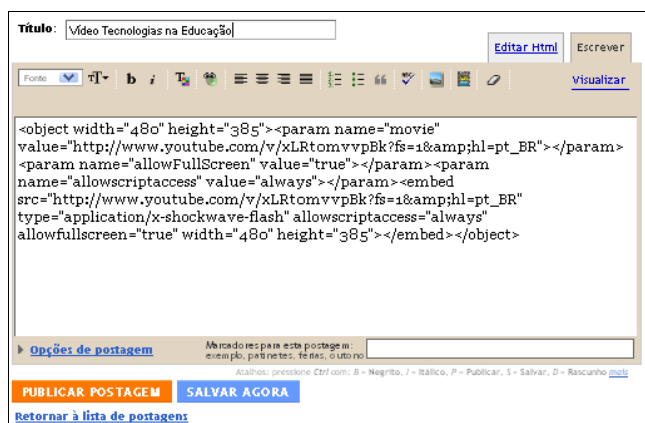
Título: Vídeo Tecnologias na Educação

Editar Html | Escrever

Fonte | b | i | Visualizar

<object width="480" height="385"><param name="movie" value="http://www.youtube.com/v/xLRtomvvpBk?fs=1&amp;hl=pt_BR"></param><param name="allowFullScreen" value="true"></param><param name="allowscriptaccess" value="always"></param><embed src="http://www.youtube.com/v/xLRtomvvpBk?fs=1&amp;hl=pt_BR" type="application/x-shockwave-flash" allowscriptaccess="always" allowfullscreen="true" width="480" height="385"></embed></object>

Opções de postagem

Marcadores para esta postagem: exemplo, patinetes, férias, outono

Atalhos: pressione Ctrl com: B = Negrito, I = Itálico, P = Publicar, S = Salvar, D = Rascunho mais

PUBLICAR POSTAGEM | SALVAR AGORA

Retornar à lista de postagens